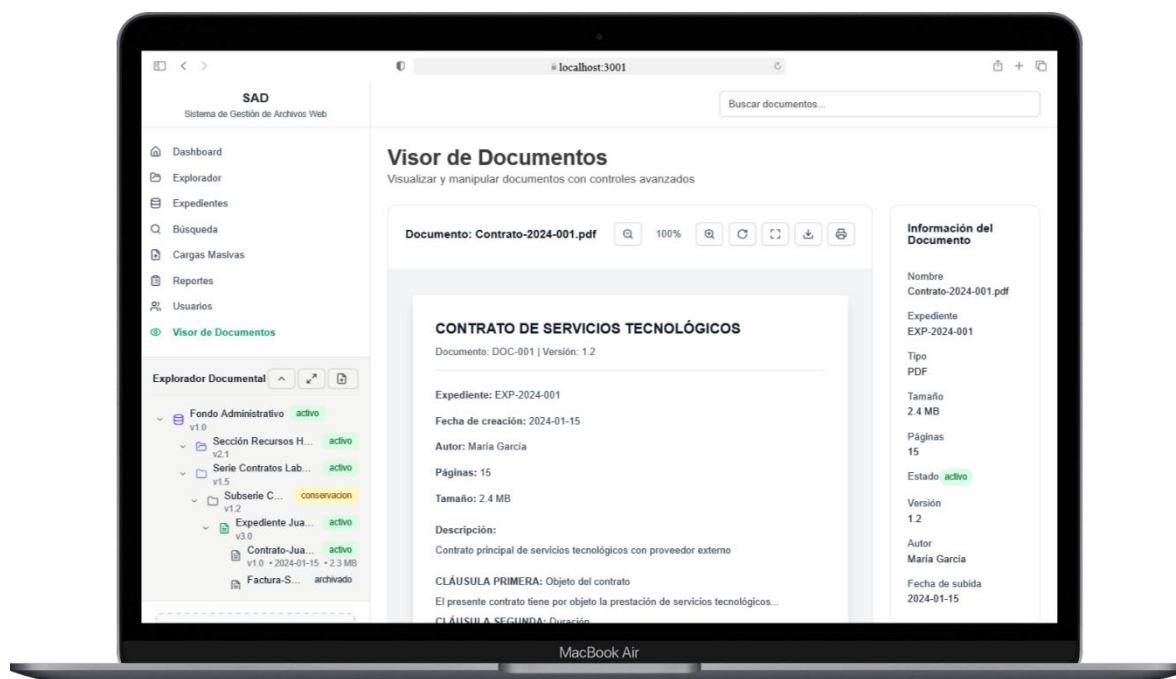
localhost:3001

SAD
Sistema de Gestión de Archivos Web

Buscar documentos...

Dashboard
Explorador
Expedientes
Búsqueda
Cargas Masivas
Reportes
Usuarios
Visor de Documentos

Explorador Documental

Fondo Administrativo activo
v1.0
Sección Recursos H... activo
v2.1
Serie Contratos Lab... activo
v1.5
Subserie C... conservacion
v1.2
Expediente Jua... activo
v3.0
Contrato-Jua... activo
v1.0 • 2024-01-15 • 2.3 MB
Factura-S... archivado

Visor de Documentos
Visualizar y manipular documentos con controles avanzados

Documento: Contrato-2024-001.pdf 100%

CONTRATO DE SERVICIOS TECNOLÓGICOS
Documento: DOC-001 | Versión: 1.2

Expediente: EXP-2024-001
Fecha de creación: 2024-01-15
Autor: María García
Páginas: 15
Tamaño: 2.4 MB

Descripción:
Contrato principal de servicios tecnológicos con proveedor externo

CLÁUSULA PRIMERA: Objeto del contrato
El presente contrato tiene por objeto la prestación de servicios tecnológicos...
CLÁUSULA SEGUNDA: Duración

Información del Documento
Nombre
Contrato-2024-001.pdf
Expediente
EXP-2024-001
Tipo
PDF
Tamaño
2.4 MB
Páginas
15
Estado activo
Versión
1.2
Autor
María García
Fecha de subida
2024-01-15

MacBook Air